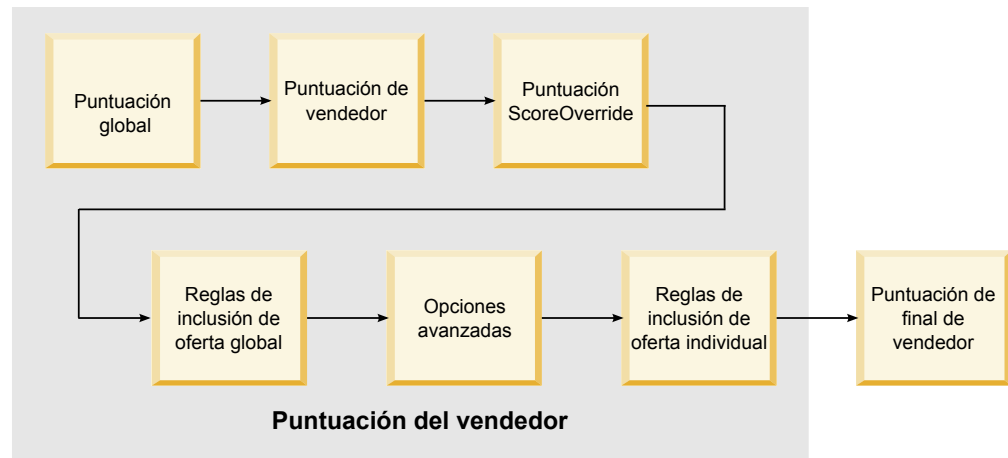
Puntuación global

Puntuación de vendedor

Puntuación ScoreOverride

Reglas de inclusión de oferta global

Opciones avanzadas

Reglas de inclusión de oferta individual

Puntuación de final de vendedor

Puntuación del vendedor